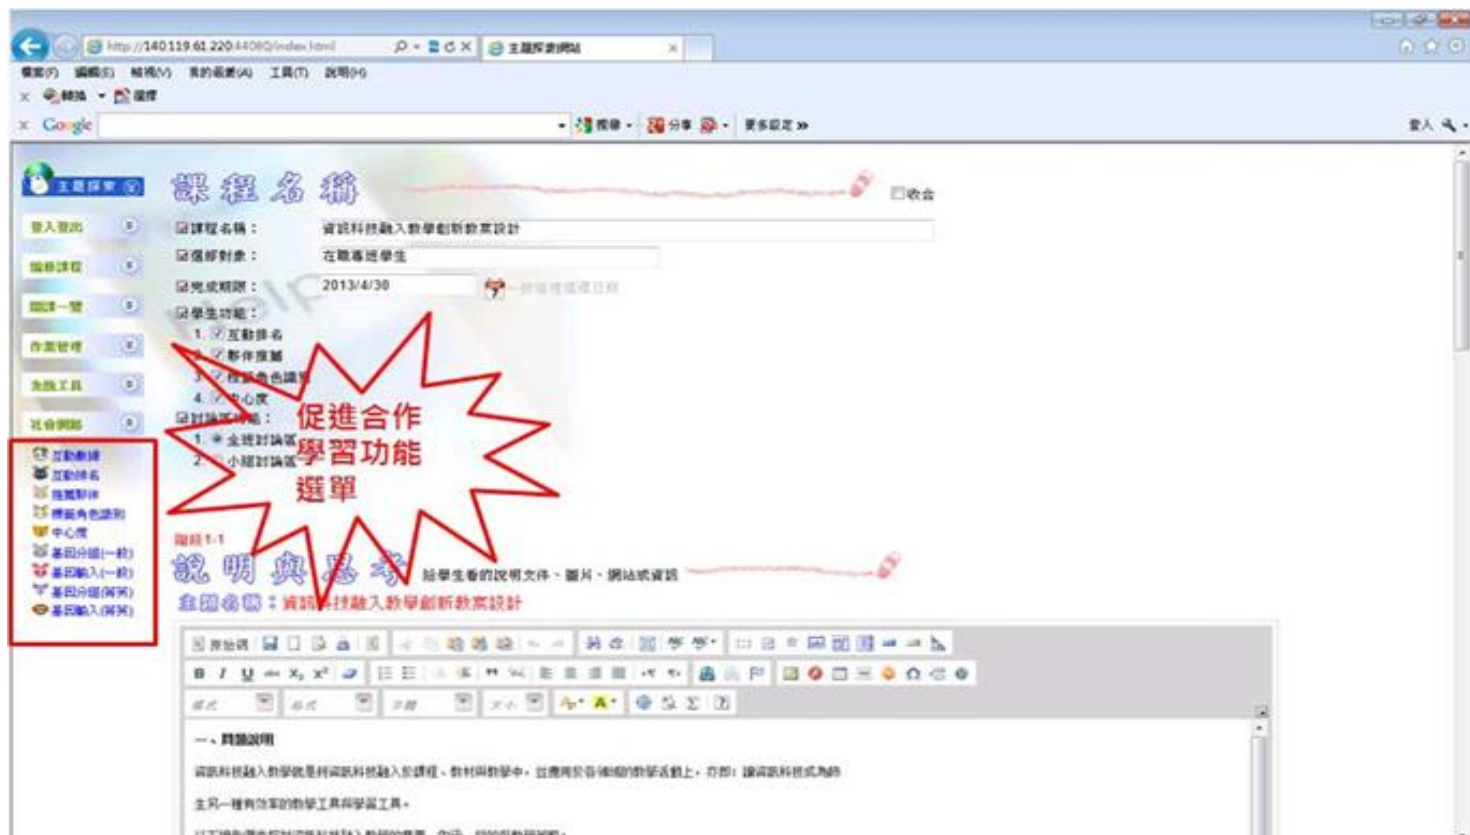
http://140.119.61.220:4080/index.html
主題探索網站
檔案(F) 編輯(E) 檢視(V) 我的最愛(A) 工具(T) 說明(H)
轉換 選擇
Google
搜尋 分享 更多設定 »
登入
主題探索
登入登出
編修課程
個課一覽
作業管理
免設工具
社會網路
互動軟體
互動排名
推薦夥伴
標籤角色識別
中心度
基因分組(一般)
基因融入(一般)
基因分組(解釋)
基因融入(解釋)
課程名稱
收合
課程名稱： 資訊科技融入數學創新教案設計
授課對象： 在職專班學生
完成期限： 2013/4/30
學生功能：
1. 互動排名
2. 夥伴推薦
3. 標籤角色識別
4. 中心度
討論區功能：
1. 全班討論區
2. 小組討論區
促進合作學習功能選單
階段1-1
說明與思考 給學生看的說明文件、圖片、網站或資訊
主題名稱：資訊科技融入數學創新教案設計
原始碼
樣式 格式 字體 大小
一、問題說明
資訊科技融入數學就是將資訊科技融入於課程、教材與教學中，並應用於各項輔助的教學活動上，亦即：讓資訊科技成為師
生另一種有效率的教學工具與學習工具。
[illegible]